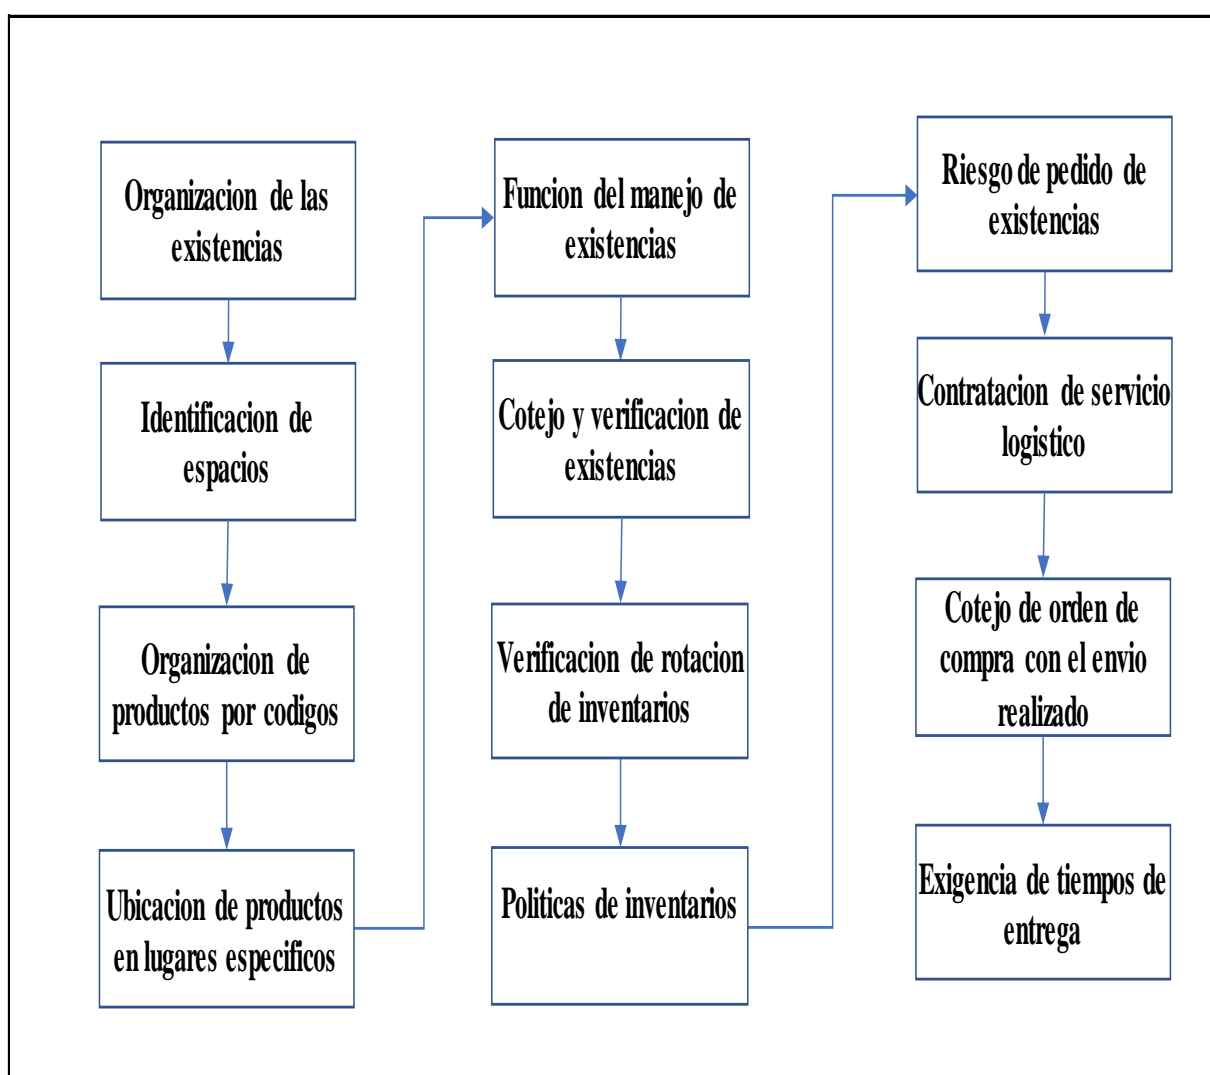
Organizacion de las existencias

Identificacion de espacios

Organizacion de productos por codigos

Ubicacion de productos en lugares especificos

Funcion del manejo de existencias

Cotejo y verificacion de existencias

Verificacion de rotacion de inventarios

Politicas de inventarios

Riesgo de pedido de existencias

Contratacion de servicio logistico

Cotejo de orden de compra con el envio realizado

Exigencia de tiempos de entrega